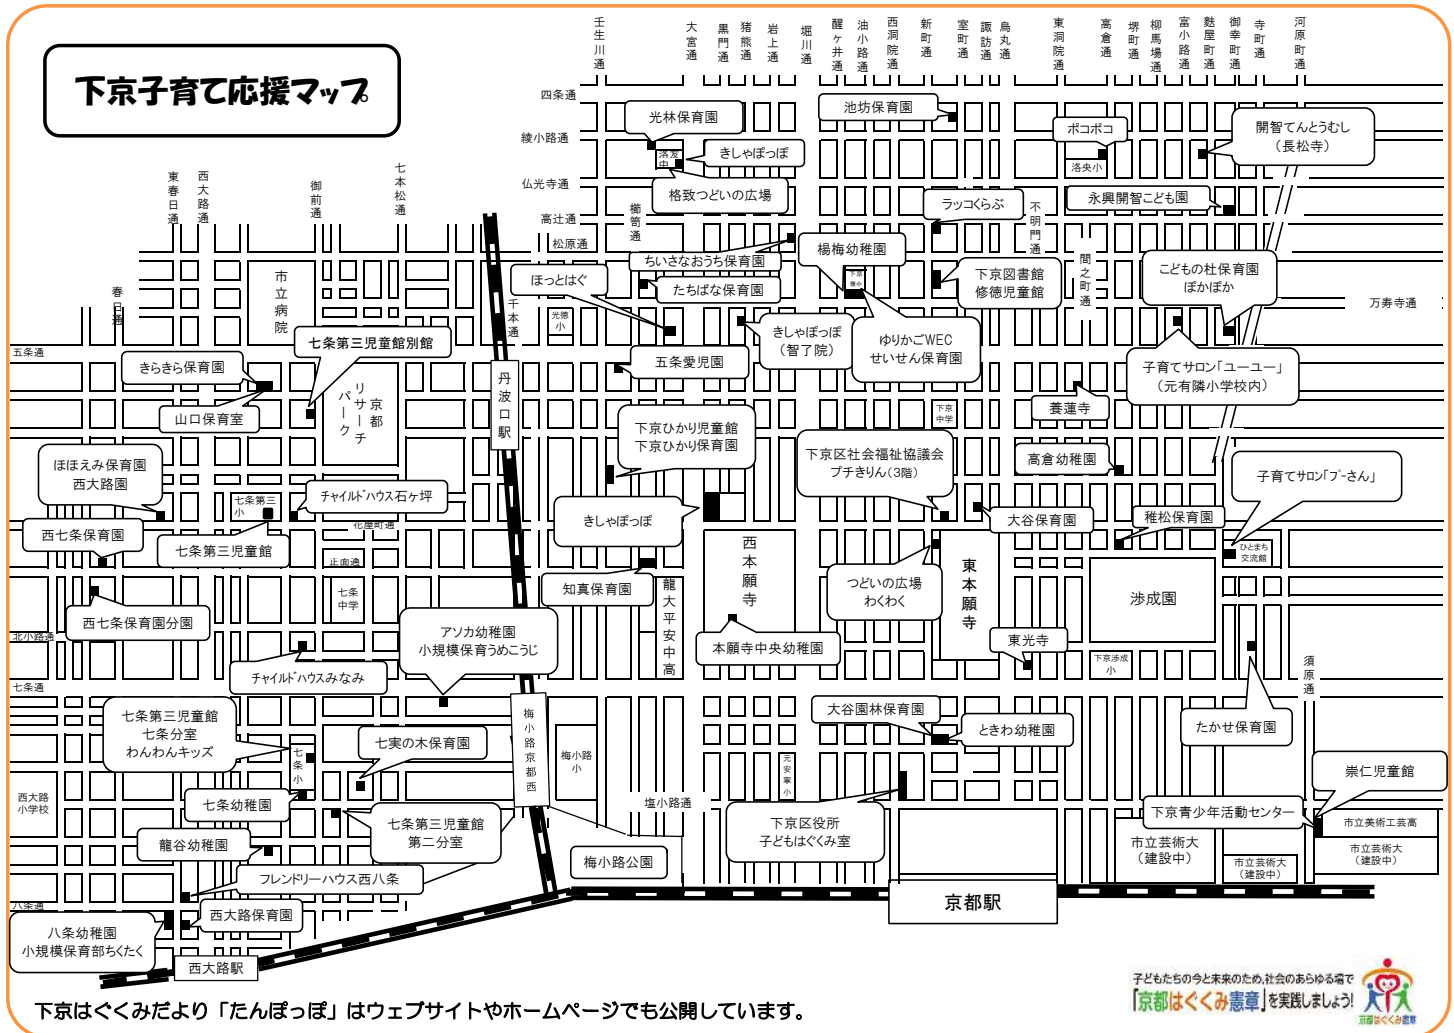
下京子育て応援マップ

壬生川通
大宮通
黒門通
猪熊通
岩上通
堀川通
醒ヶ井通
油小路通
西洞院通
新町通
室町通
諏訪通
烏丸通
東洞院通
高倉通
堺町通
柳馬場通
富小路通
麩屋町通
御幸町通
寺町通
河原町通

四条通
綾小路通
仏光寺通
高辻通
松原通
五条通
北小路通
七条通
八条通
万寿寺通
塩小路通

東春日通
西大路通
御前通
七本松通
春日通
千本通
櫛笥通
不明門通
間之町通
須原通

光林保育園
きしゃぽっぽ
洛友中
格致つどいの広場
池坊保育園
ポコポコ
洛央小
開智てんとうむし（長松寺）
ラッコくらぶ
永興開智こども園
ちいさなおうち保育園
楊梅幼稚園
下京図書館 修徳児童館
こどもの杜保育園 ぽかぽか
ほっとはぐ
たちばな保育園
光徳小
きしゃぽっぽ（智了院）
ゆりかごWEC せいせん保育園
下京雅小
市立病院
七条第三児童館別館
きらきら保育園
五条愛児園
子育てサロン「ユーユー」（元有隣小学校内）
京都リサーチパーク
山口保育室
丹波口駅
養蓮寺
下京中学
下京ひかり児童館 下京ひかり保育園
下京区社会福祉協議会 プチきりん（3階）
高倉幼稚園
ほほえみ保育園 西大路園
七条第三小
チャイルドハウス石ヶ坪
花屋町通
子育てサロン「プーさん」
西七条保育園
七条第三児童館
きしゃぽっぽ
大谷保育園
稚松保育園
ひとまち交流館
正面通
七条中学
知真保育園
西本願寺
東本願寺
渉成園
つどいの広場 わくわく
龍大平安中高
西七条保育園分園
アソカ幼稚園 小規模保育うめこうじ
本願寺中央幼稚園
東光寺
下京渉成小
チャイルドハウスみなみ
梅小路京都西
大谷園林保育園
ときわ幼稚園
七条第三児童館 七条分室 わんわんキッズ
七条小
七実の木保育園
梅小路小
元安寧小
たかせ保育園
西大路小学校
七条幼稚園
崇仁児童館
七条第三児童館 第二分室
下京区役所 子どもはぐくみ室
下京青少年活動センター
龍谷幼稚園
梅小路公園
市立芸術大（建設中）
市立美術工芸高
市立芸術大（建設中）
市立芸術大（建設中）
フレンドリーハウス西八条
京都駅
八条幼稚園 小規模保育部ちくたく
西大路保育園
西大路駅

下京はぐくみだより「たんぽっぽ」はウェブサイトやホームページでも公開しています。

子どもたちの今と未来のため,社会のあらゆる場で「京都はぐくみ憲章」を実践しましょう!
京都はぐくみ憲章